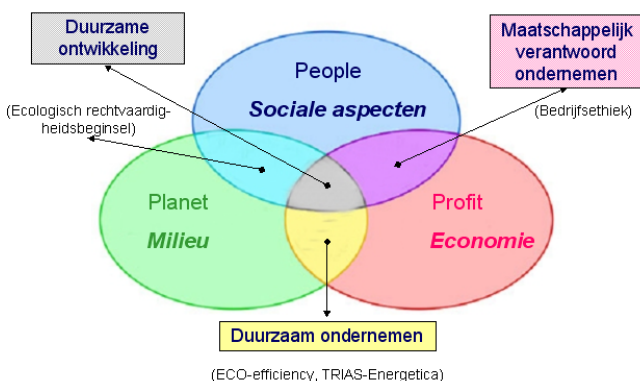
Duurzame ontwikkeling

Maatschappelijk verantwoord ondernemen

People

Sociale aspecten

(Ecologisch rechtvaardigheidsbeginsel)

(Bedrijfsethiek)

Planet

Milieu

Profit

Economie

Duurzaam ondernemen

(ECO-efficiency, TRIAS-Energetica)